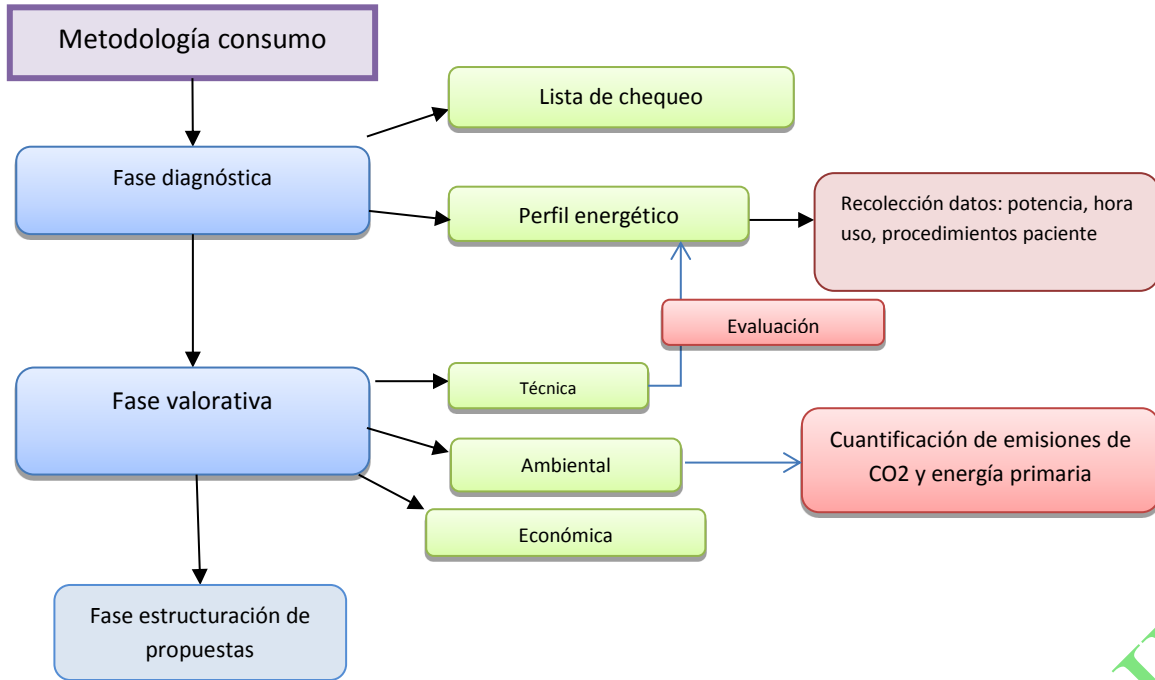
Metodología consumo

Lista de chequeo

Fase diagnóstica

Perfil energético

Recolección datos: potencia, hora uso, procedimientos paciente

Evaluación

Fase valorativa

Técnica

Ambiental

Cuantificación de emisiones de CO2 y energía primaria

Económica

Fase estructuración de propuestas